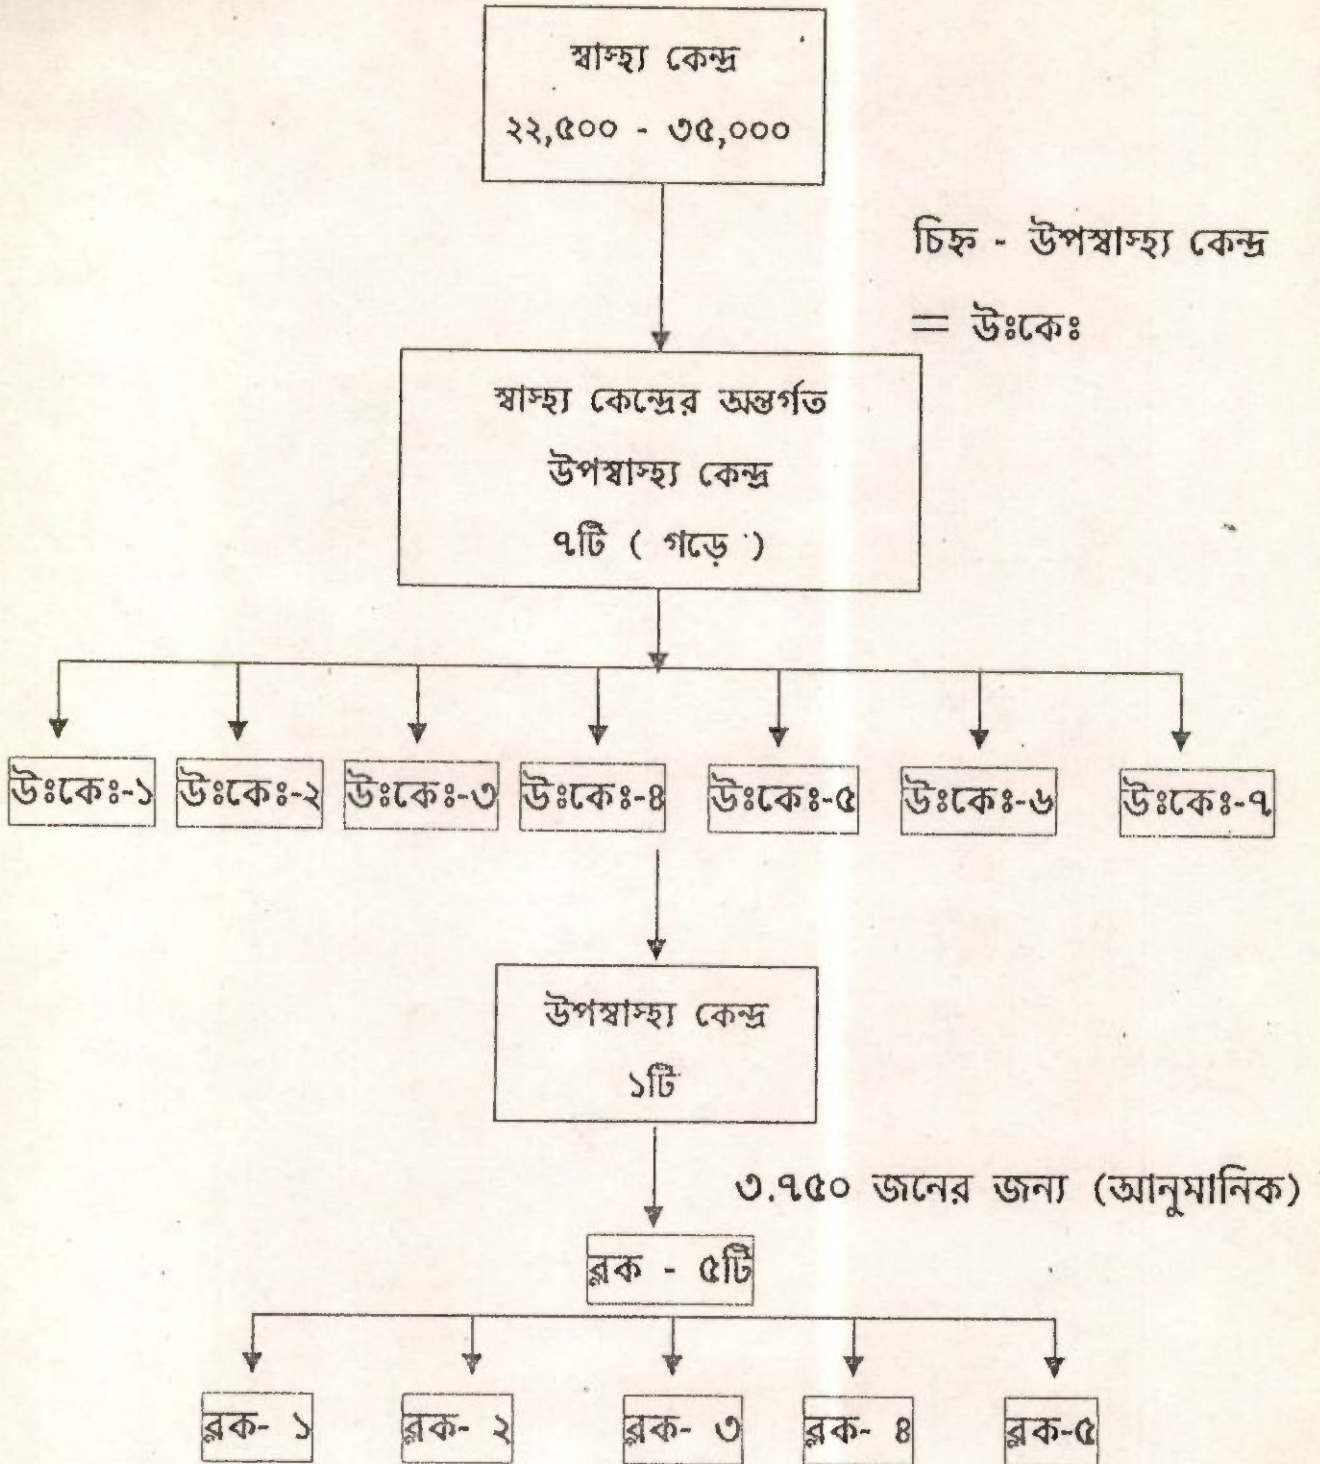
স্বাস্থ্য কেন্দ্র
২২,৫০০ - ৩৫,০০০

চিহ্ন - উপস্বাস্থ্য কেন্দ্র
= উঃকেঃ

স্বাস্থ্য কেন্দ্রের অন্তর্গত
উপস্বাস্থ্য কেন্দ্র
৭টি ( গড়ে )

উঃকেঃ-১ উঃকেঃ-২ উঃকেঃ-৩ উঃকেঃ-৪ উঃকেঃ-৫ উঃকেঃ-৬ উঃকেঃ-৭

উপস্বাস্থ্য কেন্দ্র
১টি

৩.৭৫০ জনের জন্য (আনুমানিক)

ব্লক - ৫টি

ব্লক- ১ ব্লক- ২ ব্লক- ৩ ব্লক- ৪ ব্লক-৫